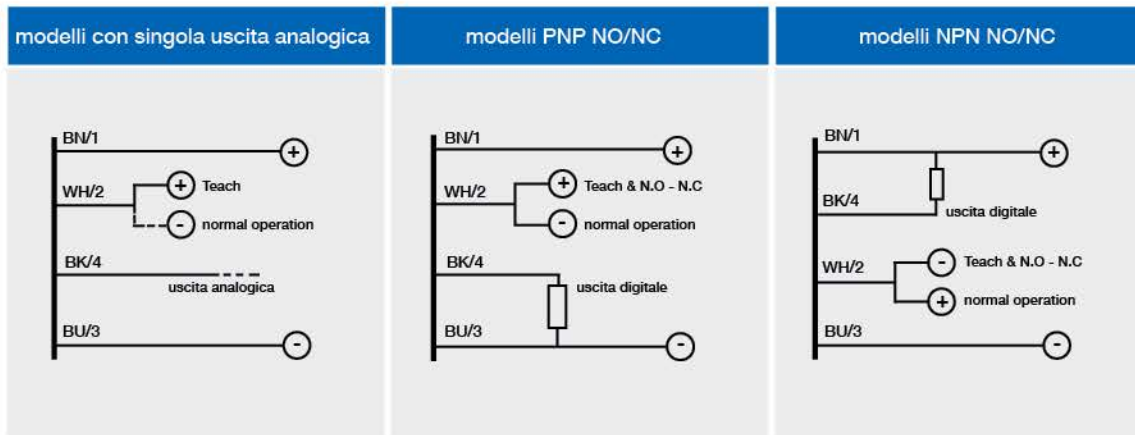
modelli con singola uscita analogica

BN/1
+
WH/2
+ Teach
- normal operation
BK/4
uscita analogica
BU/3
-

modelli PNP NO/NC

BN/1
+
WH/2
+ Teach & N.O - N.C
- normal operation
BK/4
uscita digitale
BU/3
-

modelli NPN NO/NC

BN/1
+
BK/4
uscita digitale
WH/2
- Teach & N.O - N.C
+ normal operation
BU/3
-